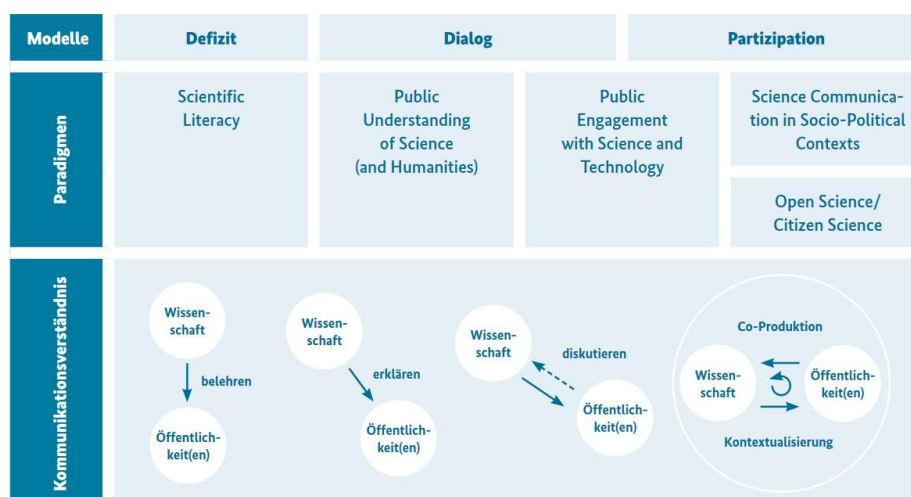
| Modelle | Defizit | Dialog | | Partizipation |
|---|---|---|---|---|
| Paradigmen | Scientific Literacy | Public Understanding of Science (and Humanities) | Public Engagement with Science and Technology | Science Communication in Socio-Political Contexts / Open Science/ Citizen Science |

Kommunikationsverständnis

Wissenschaft
belehren
Öffentlichkeit(en)

Wissenschaft
erklären
Öffentlichkeit(en)

Wissenschaft
diskutieren
Öffentlichkeit(en)

Co-Produktion
Wissenschaft
Öffentlichkeit(en)
Kontextualisierung